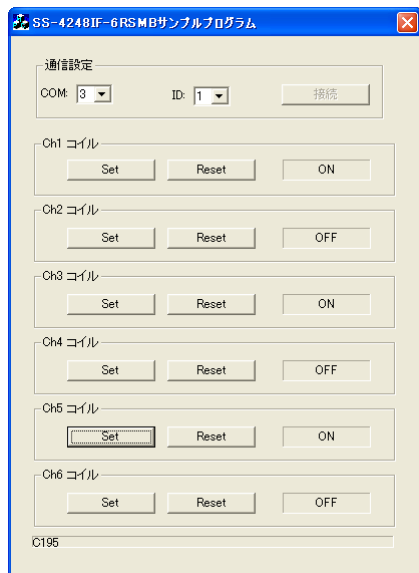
SS-4248IF-6RSMBサンプルプログラム

通信設定
COM: 3
ID: 1
接続

Ch1 コイル
Set
Reset
ON

Ch2 コイル
Set
Reset
OFF

Ch3 コイル
Set
Reset
ON

Ch4 コイル
Set
Reset
OFF

Ch5 コイル
Set
Reset
ON

Ch6 コイル
Set
Reset
OFF

C195